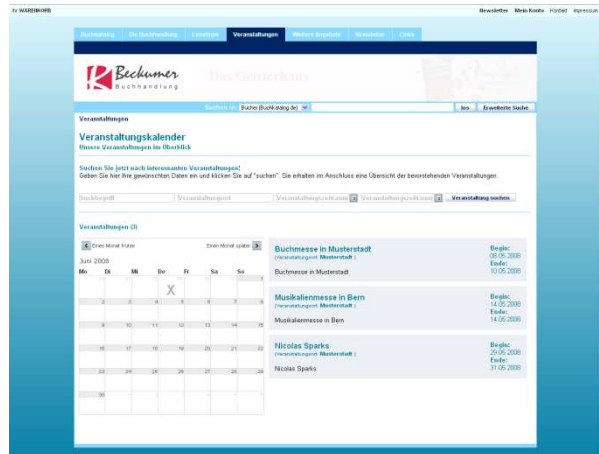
Ihr WARENKORB

Newsletter Mein Konto Kontakt Impressum

Buchkatalog Die Buchhandlung Lesetipps Veranstaltungen Weitere Angebote Newsletter Links

Beckumer Buchhandlung

Das Geisterhaus

Suchen in: Buchen (Buchkatalog.de) los Erweiterte Suche

Veranstaltungen

Veranstaltungskalender
Unsere Veranstaltungen im Überblick

Suchen Sie jetzt nach interessanten Veranstaltungen!
Geben Sie hier Ihre gewünschten Daten ein und klicken Sie auf "suchen". Sie erhalten im Anschluss eine Übersicht der bevorstehenden Veranstaltungen.

Suchbegriff Veranstaltungsort Veranstaltungszeitraum Veranstaltungszeitraum Veranstaltung suchen

Veranstaltungen (3)

Einen Monat früher Einen Monat später
Juni 2008

| Mo | Di | Mi | Do | Fr | Sa | So |
|---|---|---|---|---|---|---|
| | | | | | | 1 |
| 2 | 3 | 4 | 5 | 6 | 7 | 8 |
| 9 | 10 | 11 | 12 | 13 | 14 | 15 |
| 16 | 17 | 18 | 19 | 20 | 21 | 22 |
| 23 | 24 | 25 | 26 | 27 | 28 | 29 |
| 30 | | | | | | |

Buchmesse in Musterstadt
(Veranstaltungsort: Musterstadt)
Buchmesse in Musterstadt
Beginn: 08.05.2008 Ende: 10.05.2008

Musikalienmesse in Bern
(Veranstaltungsort: Musterstadt)
Musikalienmesse in Bern
Beginn: 14.05.2008 Ende: 14.05.2008

Nicolas Sparks
(Veranstaltungsort: Musterstadt)
Nicolas Sparks
Beginn: 29.05.2008 Ende: 31.05.2008